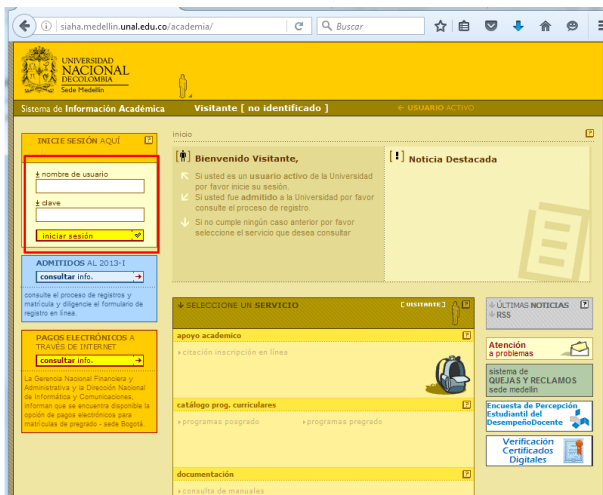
siaha.medellin.unal.edu.co/academia/

Buscar

UNIVERSIDAD NACIONAL DE COLOMBIA
Sede Medellín

Sistema de Información Académica

Visitante [ no identificado ]

← USUARIO ACTIVO

INICIE SESIÓN AQUÍ

nombre de usuario

clave

iniciar sesión

ADMITIDOS AL 2013-I

consultar info.

consulte el proceso de registro y matrícula y diligencie el formulario de registro en línea.

PAGOS ELECTRÓNICOS A TRAVÉS DE INTERNET

consultar info.

La Gerencia Nacional Financiera y Administrativa y la Dirección Nacional de Informática y Comunicaciones, informan que se encuentra disponible la opción de pagos electrónicos para matrículas de pregrado - sede Bogotá.

inicio

Bienvenido Visitante,

Si usted es un usuario activo de la Universidad por favor inicie su sesión.

Si usted fue admitido a la Universidad por favor consulte el proceso de registro.

Si no cumple ningún caso anterior por favor seleccione el servicio que desea consultar

Noticia Destacada

SELECCIONE UN SERVICIO

[ visitante ]

apoyo academico

citación inscripción en línea

catálogo prog. curriculares

programas posgrado

programas pregrado

documentación

consulta de manuales

ÚLTIMAS NOTICIAS

RSS

Atención a problemas

sistema de QUEJAS Y RECLAMOS sede medellin

Encuesta de Percepción Estudiantil del DesempeñoDocente

Verificación Certificados Digitales